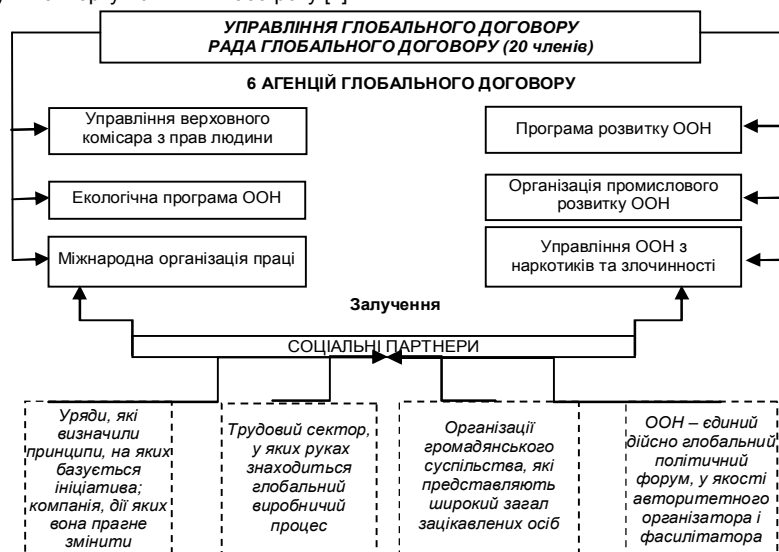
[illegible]

УПРАВЛІННЯ ГЛОБАЛЬНОГО ДОГОВОРУ
РАДА ГЛОБАЛЬНОГО ДОГОВОРУ (20 членів)

6 АГЕНЦІЙ ГЛОБАЛЬНОГО ДОГОВОРУ

Управління верховного комісара з прав людини

Програма розвитку ООН

Екологічна програма ООН

Організація промислового розвитку ООН

Міжнародна організація праці

Управління ООН з наркотиків та злочинності

Залучення

СОЦІАЛЬНІ ПАРТНЕРИ

Уряди, які визначили принципи, на яких базується ініціатива; компанія, дії яких вона прагне змінити

Трудовий сектор, у яких руках знаходиться глобальний виробничий процес

Організації громадянського суспільства, які представляють широкий загал зацікавлених осіб

ООН – єдиний дійсно глобальний політичний форум, у якості авторитетного організатора і фасилітатора